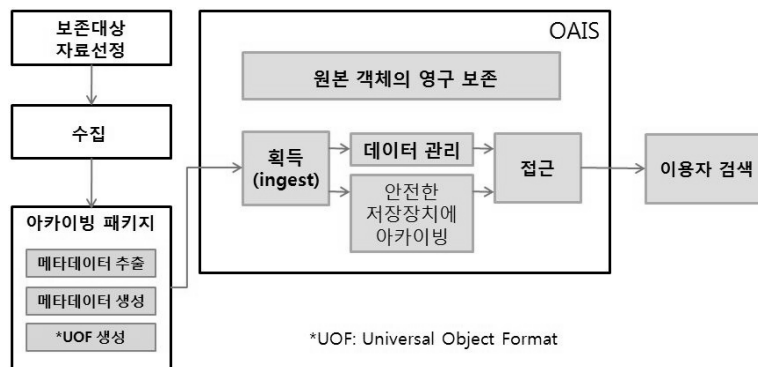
보존대상 자료선정

수집

아카이빙 패키지

메타데이터 추출

메타데이터 생성

*UOF 생성

OAIS

원본 객체의 영구 보존

획득 (ingest)

데이터 관리

안전한 저장장치에 아카이빙

접근

이용자 검색

*UOF: Universal Object Format